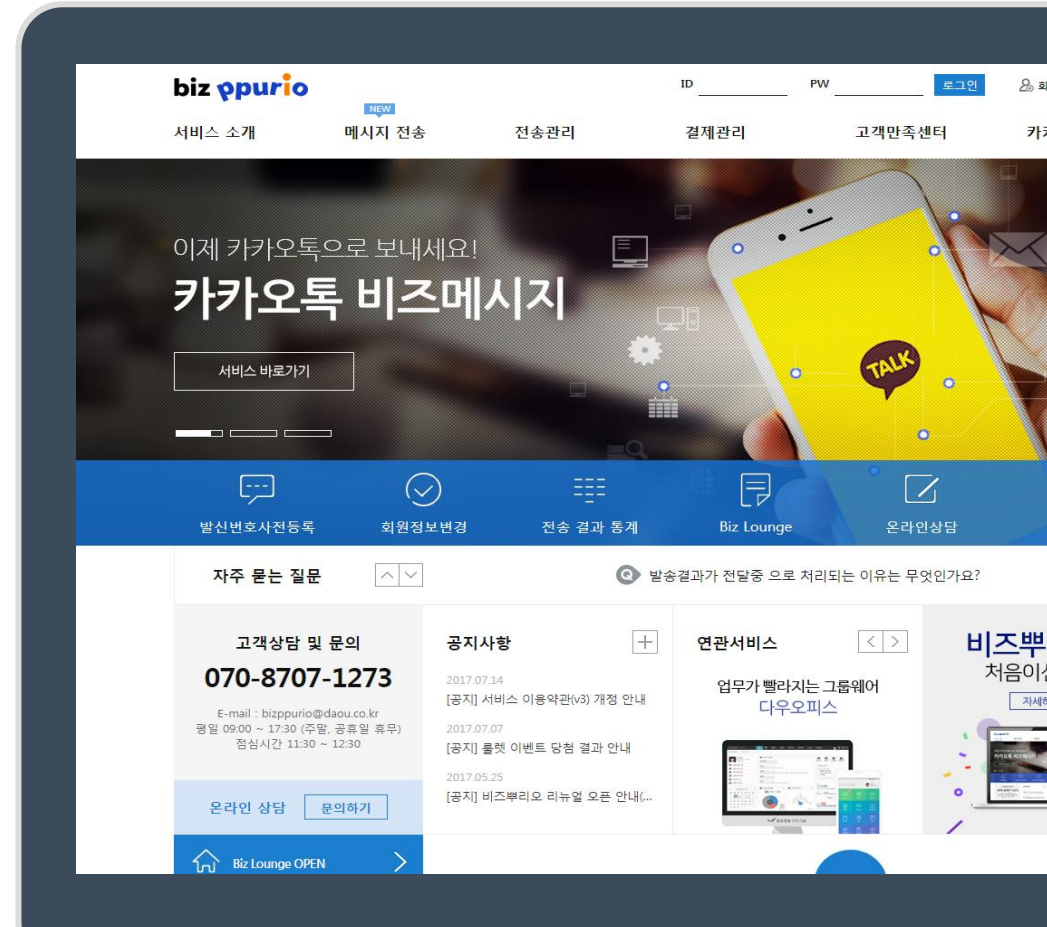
biz ppurio

ID PW 로그인 회

NEW

서비스 소개 메시지 전송 전송관리 결제관리 고객만족센터 카

이제 카카오톡으로 보내세요!

카카오톡 비즈메시지

서비스 바로가기

TALK

발신번호사전등록 회원정보변경 전송 결과 통계 Biz Lounge 온라인상담

자주 묻는 질문

발송결과가 전달중 으로 처리되는 이유는 무엇인가요?

고객상담 및 문의

070-8707-1273

E-mail : bizppurio@daou.co.kr
평일 09:00 ~ 17:30 (주말, 공휴일 휴무)
점심시간 11:30 ~ 12:30

온라인 상담 문의하기

Biz Lounge OPEN

공지사항

2017.07.14
[공지] 서비스 이용약관(v3) 개정 안내

2017.07.07
[공지] 룰렛 이벤트 당첨 결과 안내

2017.05.25
[공지] 비즈뿌리오 리뉴얼 오픈 안내(...

연관서비스

업무가 빨라지는 그룹웨어
다우오피스

비즈뿌
처음이
자세